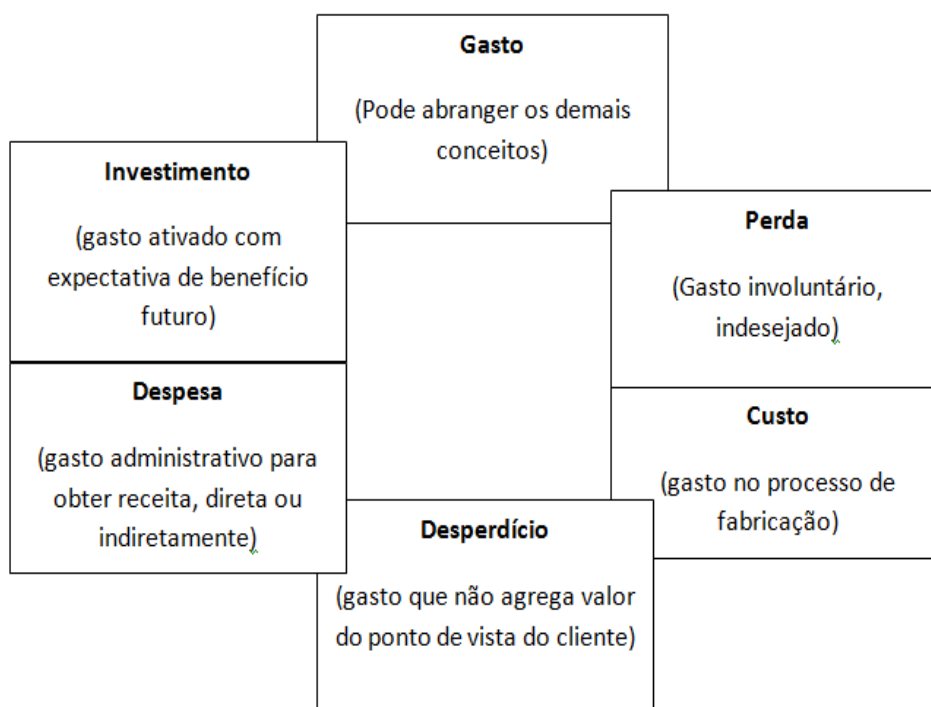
Gasto

(Pode abranger os demais conceitos)

Investimento

(gasto ativado com expectativa de benefício futuro)

Perda

(Gasto involuntário, indesejado)

Despesa

(gasto administrativo para obter receita, direta ou indiretamente)

Custo

(gasto no processo de fabricação)

Desperdício

(gasto que não agrega valor do ponto de vista do cliente)